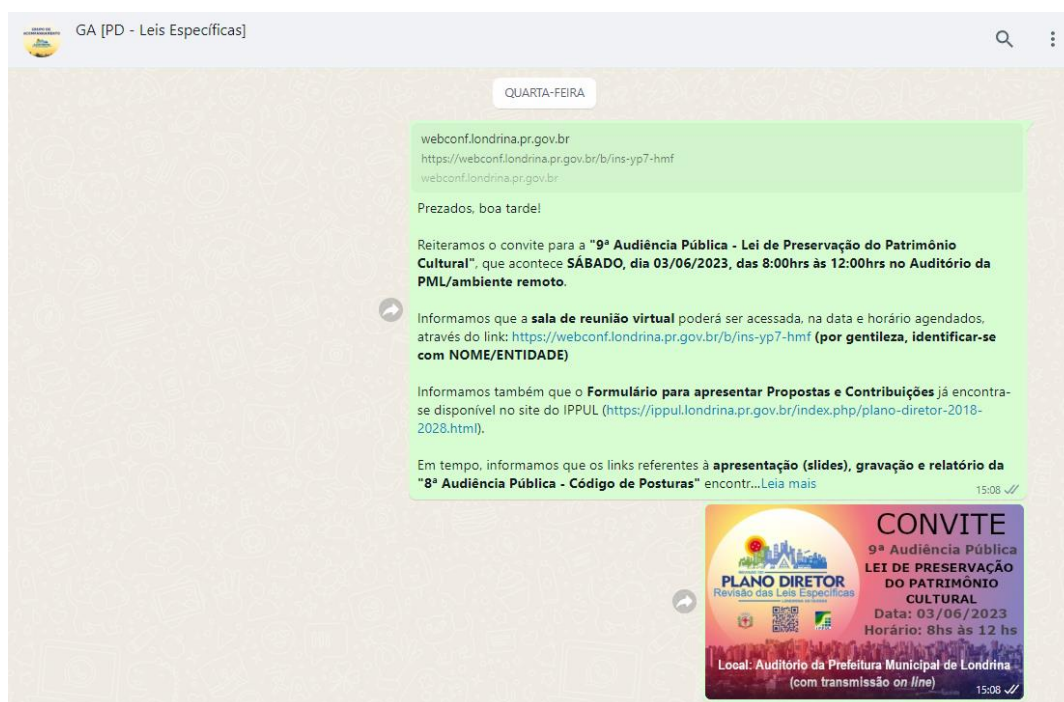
GA [PD - Leis Específicas]

QUARTA-FEIRA

webconf.londrina.pr.gov.br
https://webconf.londrina.pr.gov.br/b/ins-yp7-hmf
webconf.londrina.pr.gov.br

Prezados, boa tarde!

Reiteramos o convite para a **"9ª Audiência Pública - Lei de Preservação do Patrimônio Cultural"**, que acontece **SÁBADO, dia 03/06/2023, das 8:00hrs às 12:00hrs no Auditório da PML/ambiente remoto**.

Informamos que a **sala de reunião virtual** poderá ser acessada, na data e horário agendados, através do link: https://webconf.londrina.pr.gov.br/b/ins-yp7-hmf **(por gentileza, identificar-se com NOME/ENTIDADE)**

Informamos também que o **Formulário para apresentar Propostas e Contribuições** já encontra-se disponível no site do IPPUL (https://ippul.londrina.pr.gov.br/index.php/plano-diretor-2018-2028.html).

Em tempo, informamos que os links referentes à **apresentação (slides), gravação e relatório da "8ª Audiência Pública - Código de Posturas"** encontr...Leia mais

15:08

CONVITE
9ª Audiência Pública
LEI DE PRESERVAÇÃO DO PATRIMÔNIO CULTURAL
Data: 03/06/2023
Horário: 8hs às 12 hs
PLANO DIRETOR
Revisão das Leis Específicas
Local: Auditório da Prefeitura Municipal de Londrina
(com transmissão on line)
15:08